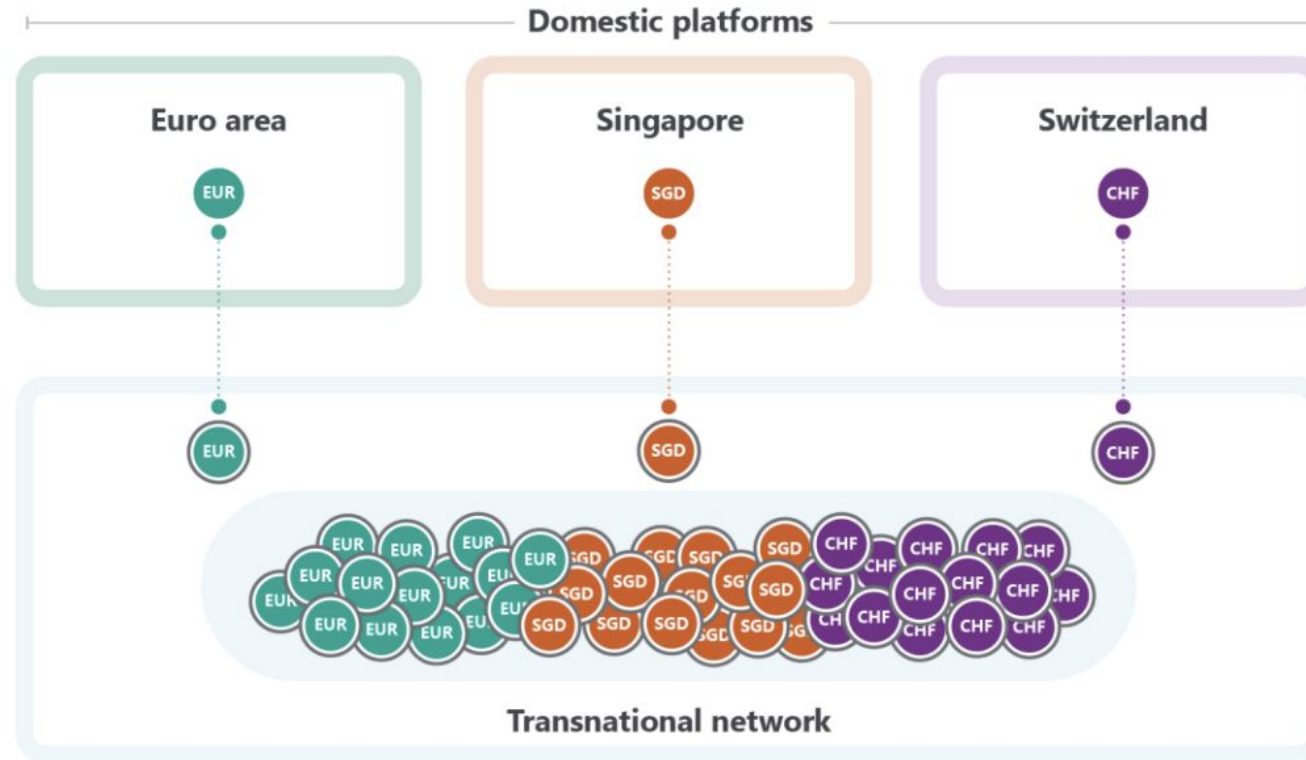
Domestic platforms

Euro area

EUR

Singapore

SGD

Switzerland

CHF

EUR

SGD

CHF

EUR EUR EUR EUR EUR EUR EUR EUR EUR EUR EUR EUR EUR EUR
SGD SGD SGD SGD SGD SGD SGD SGD SGD SGD SGD SGD SGD SGD
CHF CHF CHF CHF CHF CHF CHF CHF CHF CHF CHF CHF CHF CHF

Transnational network